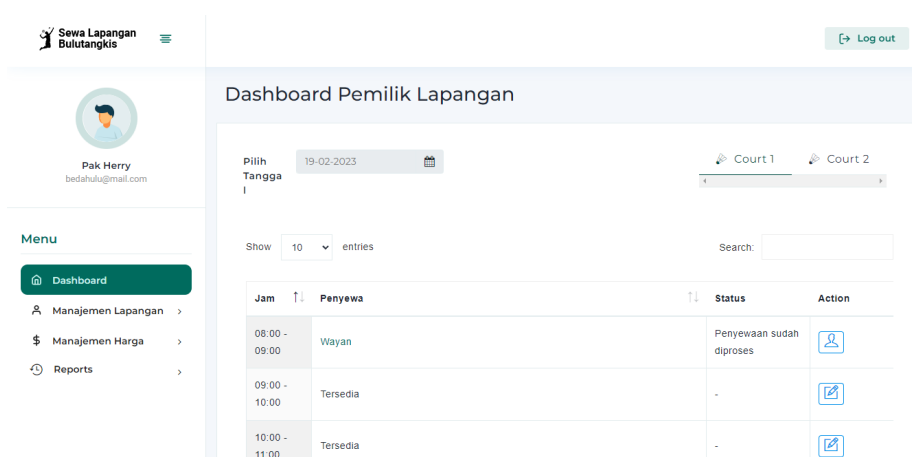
Sewa Lapangan Bulutangkis

Log out

Pak Herry
bedahulu@mail.com

Menu

Dashboard
Manajemen Lapangan
Manajemen Harga
Reports

Dashboard Pemilik Lapangan

Pilih Tanggal
19-02-2023

Court 1
Court 2

Show 10 entries

Search:

| Jam | Penyewa | Status | Action |
|---|---|---|---|
| 08:00 - 09:00 | Wayan | Penyewaan sudah diproses | |
| 09:00 - 10:00 | Tersedia | - | |
| 10:00 - 11:00 | Tersedia | - | |